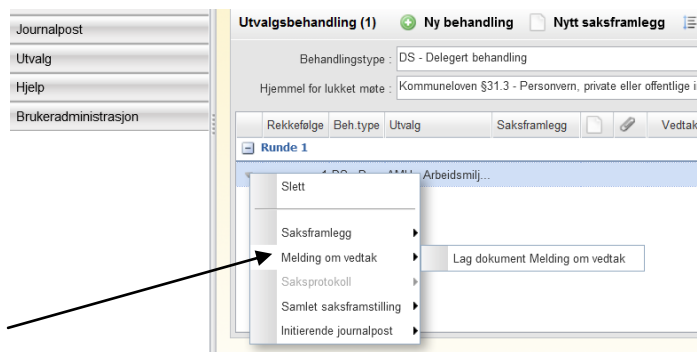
Journalpost
Utvalg
Hjelp
Brukeradministrasjon

Utvalgsbehandling (1) Ny behandling Nytt saksframlegg

Behandlingstype : DS - Delegert behandling
Hjemmel for lukket møte : Kommuneloven §31.3 - Personvern, private eller offentlige i

| Rekkefølge | Beh.type | Utvalg | Saksframlegg | | | Vedtak |
|---|---|---|---|---|---|---|

Runde 1

1 DS AMU Arbeidsmilj...

Slett
Saksframlegg
Melding om vedtak
Saksprotokoll
Samlet saksframstilling
Initierende journalpost

Lag dokument Melding om vedtak